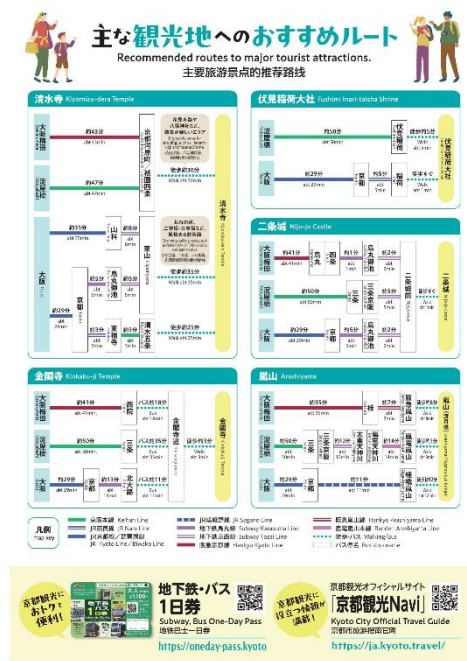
主な観光地へのおすすめルート
Recommended routes to major tourist attractions.
主要旅游景点的推荐路线

清水寺 Kiyomizu-dera Temple

伏見稲荷大社 Fushimi Inari-taisha Shrine

大阪梅田
約43分
淀屋橋
約47分
約35分
大阪
京都
約29分
約13分
約5分
約8分
約3分
約7分
約8分
約2分
徒歩約18分
徒歩約20分
徒歩約20分
徒歩約15分
清水寺
山科
東山
清水五条

約50分
約29分
約5分
約3分
伏見稲荷
稲荷
京都
徒歩約5分
徒歩すぐ
伏見稲荷大社

二条城 Nijo-jo Castle

大阪梅田
約45分
淀屋橋
約50分
大阪
約29分
約6分
約5分
約4分
約3分
約2分
約2分
約5分
四条
烏丸御池
三条京阪
二条城前
京都
二条城

金閣寺 Kinkaku-ji Temple

大阪梅田
約41分
淀屋橋
約50分
大阪
約29分
約13分
約8分
バス約18分
バス約35分
バス約11分
西院
三条
京都
北大路
徒歩約5分
金閣寺道
金閣寺

嵐山 Arashiyama

大阪梅田
約33分
淀屋橋
約28分
大阪
約13分
約12分
約12分
約5分
約18分
桂
嵐山
京都
嵯峨嵐山
徒歩約5分
徒歩約10分
嵐山

凡例 map key
京阪本線 Keihan Line
JR京都線 JR Kyoto Line
JR嵯峨野線 JR Sagano Line
地下鉄烏丸線 Subway Karasuma Line
地下鉄東西線 Subway Tozai Line
阪急京都線 Hankyu Kyoto Line
阪急嵐山線 Hankyu Arashiyama Line
嵐電嵐山本線 Randen Arashiyama Line
徒歩 Walking/Bus
バス Bus

京都観光にオトクで便利!
地下鉄・バス 1日券
Subway, Bus One-Day Pass
地铁巴士一日券
https://oneday-pass.kyoto

京都観光に役立つ情報満載!
京都観光オフィシャルサイト
「京都観光Navi」
Kyoto City Official Travel Guide
京都市旅游指南官网
https://ja.kyoto.travel/